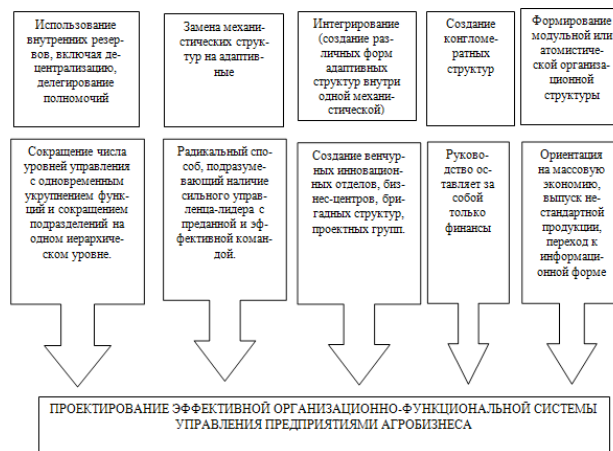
Использование внутренних резервов, включая децентрализацию, делегирование полномочий

Замена механистических структур на адаптивные

Интегрирование (создание различных форм адаптивных структур внутри одной механистической)

Создание конгломератных структур

Формирование модульной или атомистической организационной структуры

Сокращение числа уровней управления с одновременным укрупнением функций и сокращением подразделений на одном иерархическом уровне.

Радикальный способ, подразумевающий наличие сильного управленца-лидера с преданной и эффективной командой.

Создание венчурных инновационных отделов, бизнес-центров, бригадных структур, проектных групп.

Руководство оставляет за собой только финансы

Ориентация на массовую экономию, выпуск нестандартной продукции, переход к информационной форме

ПРОЕКТИРОВАНИЕ ЭФФЕКТИВНОЙ ОРГАНИЗАЦИОННО-ФУНКЦИОНАЛЬНОЙ СИСТЕМЫ УПРАВЛЕНИЯ ПРЕДПРИЯТИЯМИ АГРОБИЗНЕСА